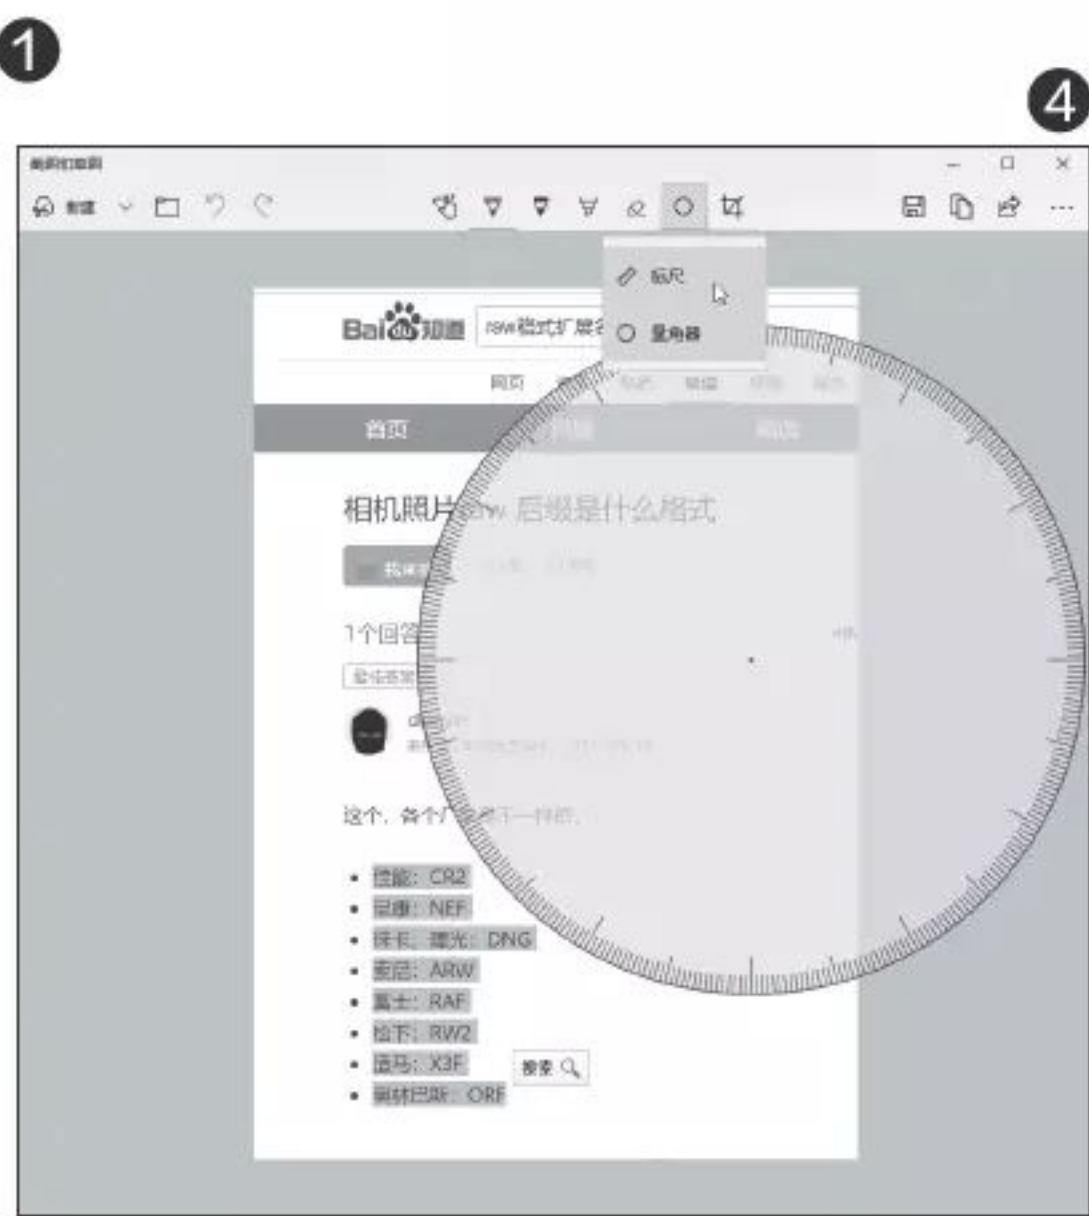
1

4

截图和草图

新建

标尺

量角器

Bai 知道

raw格式扩展名

网页

首页

相机照片raw 后缀是什么格式

1个回答

这个，各个厂商都不一样的，

• 佳能：CR2
• 尼康：NEF
• 徕卡、理光：DNG
• 索尼：ARW
• 富士：RAF
• 松下：RW2
• 适马：X3F
• 奥林巴斯：ORF

搜索